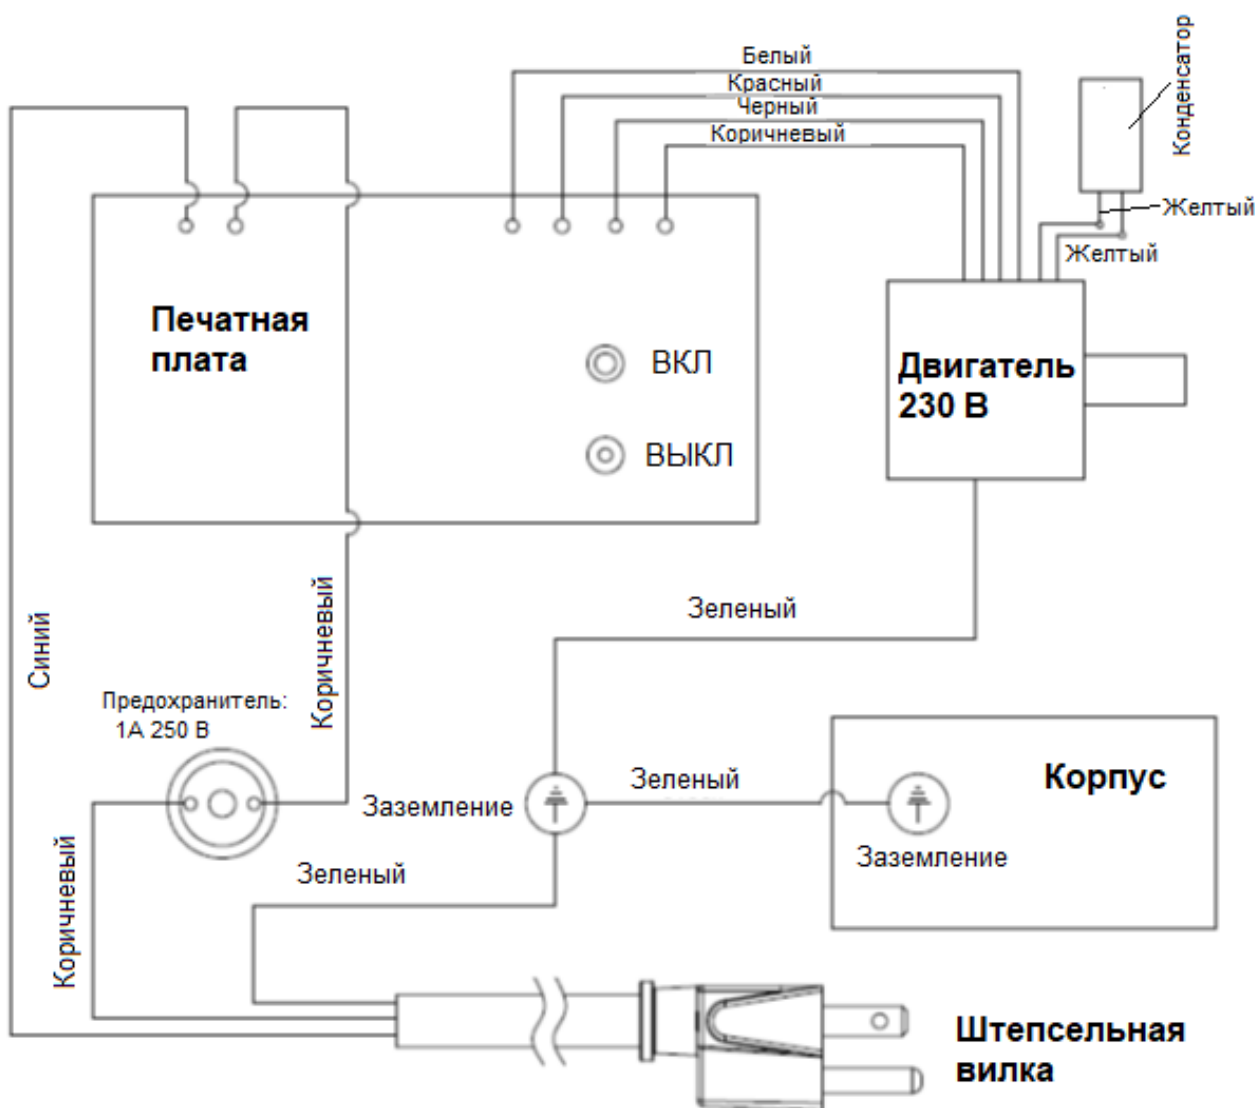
Белый
Красный
Черный
Коричневый
Конденсатор
Желтый
Желтый
Печатная плата
ВКЛ
ВЫКЛ
Двигатель 230 В
Зеленый
Синий
Коричневый
Предохранитель: 1А 250 В
Заземление
Зеленый
Корпус
Заземление
Зеленый
Коричневый
Штепсельная вилка